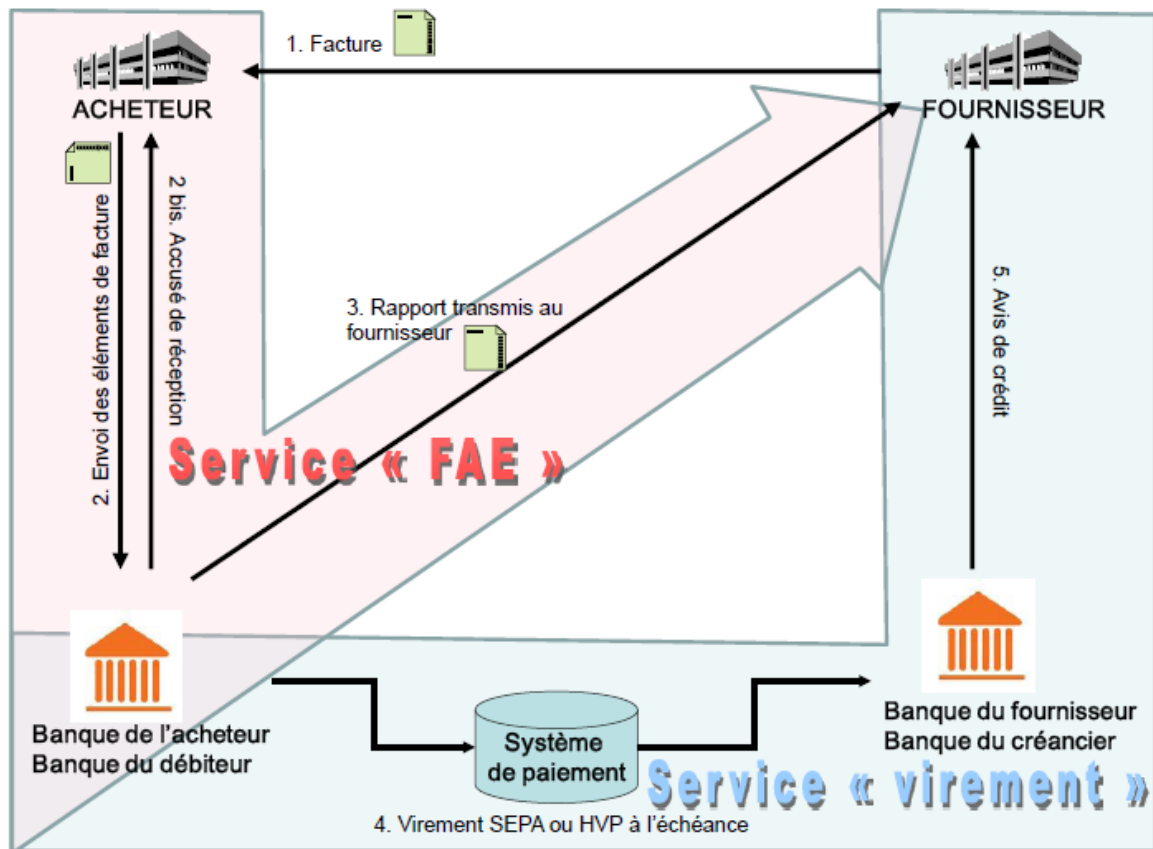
1. Facture

ACHETEUR

FOURNISSEUR

2. Envoi des éléments de facture

2 bis. Accusé de réception

3. Rapport transmis au fournisseur

5. Avis de crédit

Service « FAE »

Banque de l'acheteur
Banque du débiteur

Système de paiement

Banque du fournisseur
Banque du créancier

Service « virement »

4. Virement SEPA ou HVP à l'échéance